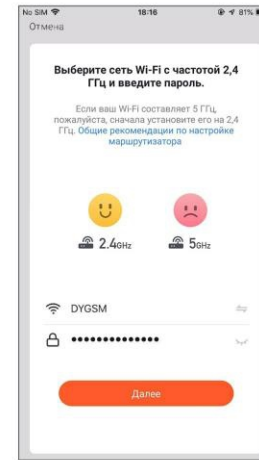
No SIM 18:16 81%

Отмена

Выберите сеть Wi-Fi с частотой 2,4 ГГц и введите пароль.

Если ваш Wi-Fi составляет 5 ГГц, пожалуйста, сначала установите его на 2,4 ГГц. Общие рекомендации по настройке маршрутизатора

2.4GHz

5GHz

DYGSM

••••••••••••••

Далее